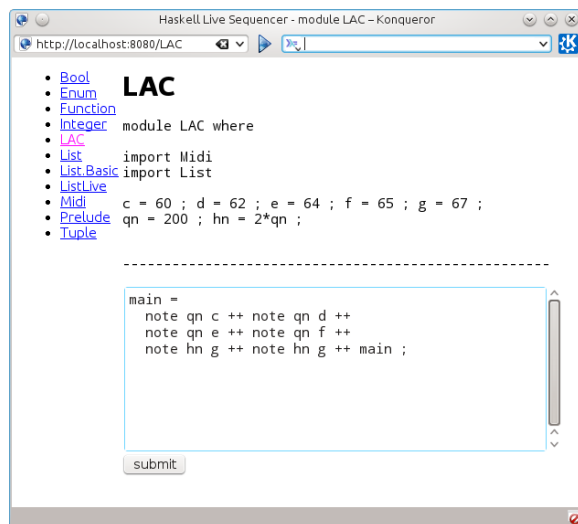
Haskell Live Sequencer - module LAC – Konqueror

http://localhost:8080/LAC

- Bool
- Enum
- Function
- Integer
- LAC
- List
- List.Basic
- ListLive
- Midi
- Prelude
- Tuple

LAC

module LAC where

import Midi
import List

c = 60 ; d = 62 ; e = 64 ; f = 65 ; g = 67 ;
qn = 200 ; hn = 2*qn ;

-----------------------------------------------------

main =
  note qn c ++ note qn d ++
  note qn e ++ note qn f ++
  note hn g ++ note hn g ++ main ;

submit